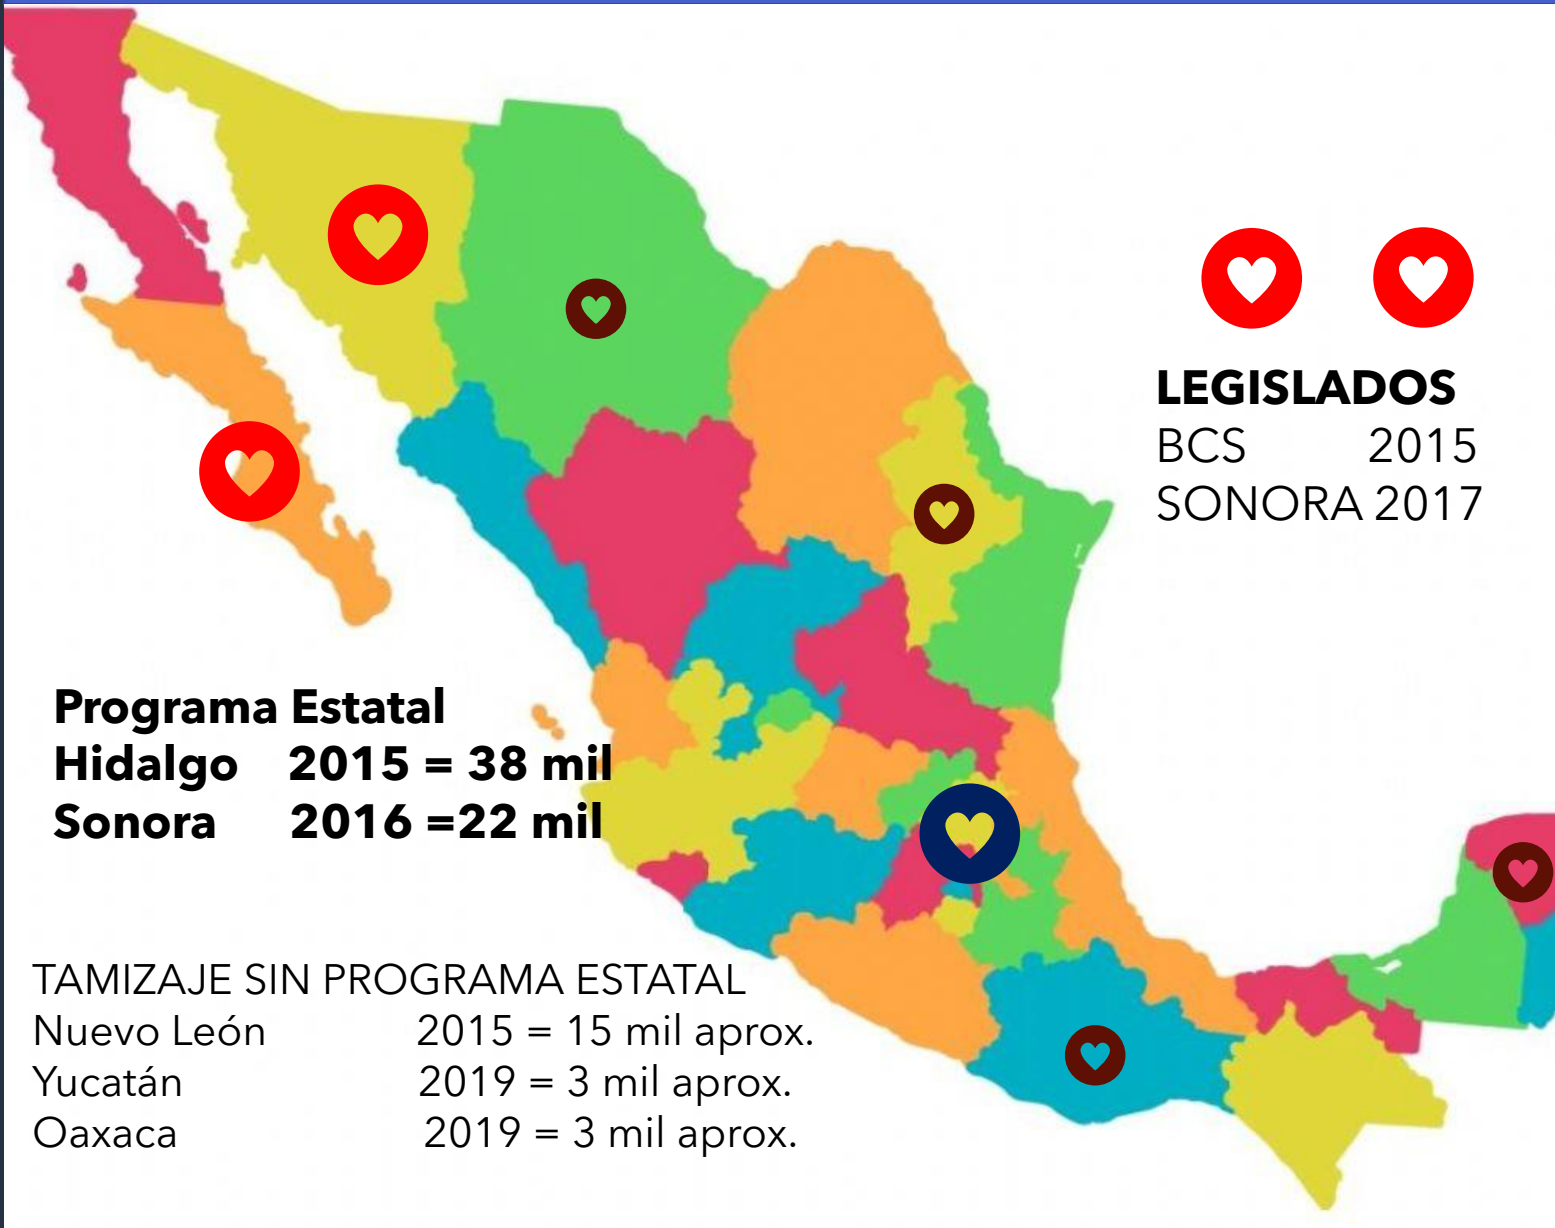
LEGISLADOS
BCS 2015
SONORA 2017

**Programa Estatal**
**Hidalgo 2015 = 38 mil**
**Sonora 2016 =22 mil**

TAMIZAJE SIN PROGRAMA ESTATAL
Nuevo León 2015 = 15 mil aprox.
Yucatán 2019 = 3 mil aprox.
Oaxaca 2019 = 3 mil aprox.